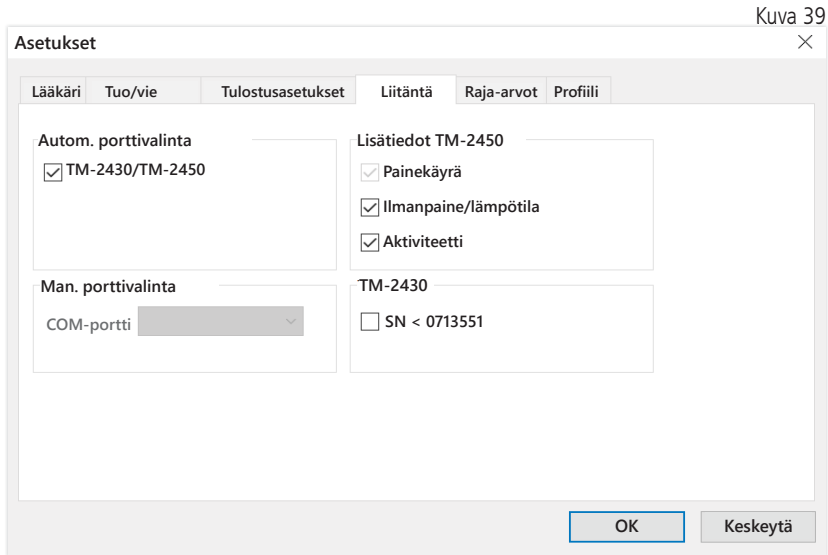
Kuva 39

Asetukset

Lääkäri | Tuo/vie | Tulostusasetukset | Liitäntä | Raja-arvot | Profiili

Autom. porttivalinta
☑ TM-2430/TM-2450

Lisätiedot TM-2450
☑ Painekäyrä
☑ Ilmanpaine/lämpötila
☑ Aktiviteetti

Man. porttivalinta
COM-portti

TM-2430
☐ SN < 0713551

OK | Keskeytä